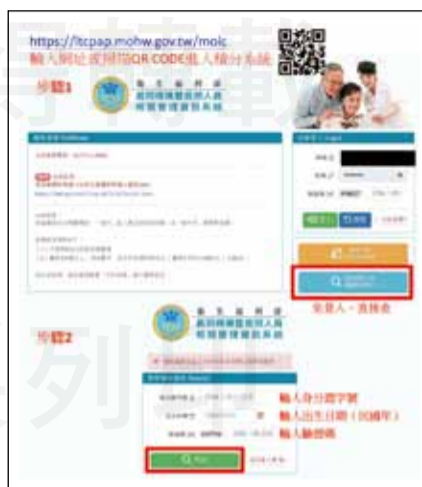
https://ltcpap.mohw.gov.tw/molc
輸入網址或掃描QR CODE進入積分系統

步驟1

衛生福利部
長照服務人員
積分管理系統

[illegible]

非登入，直接查

步驟2

衛生福利部
長照服務人員
積分管理系統

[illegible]

輸入身分證字號
輸入出生日期（民國年）
輸入驗證碼

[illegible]